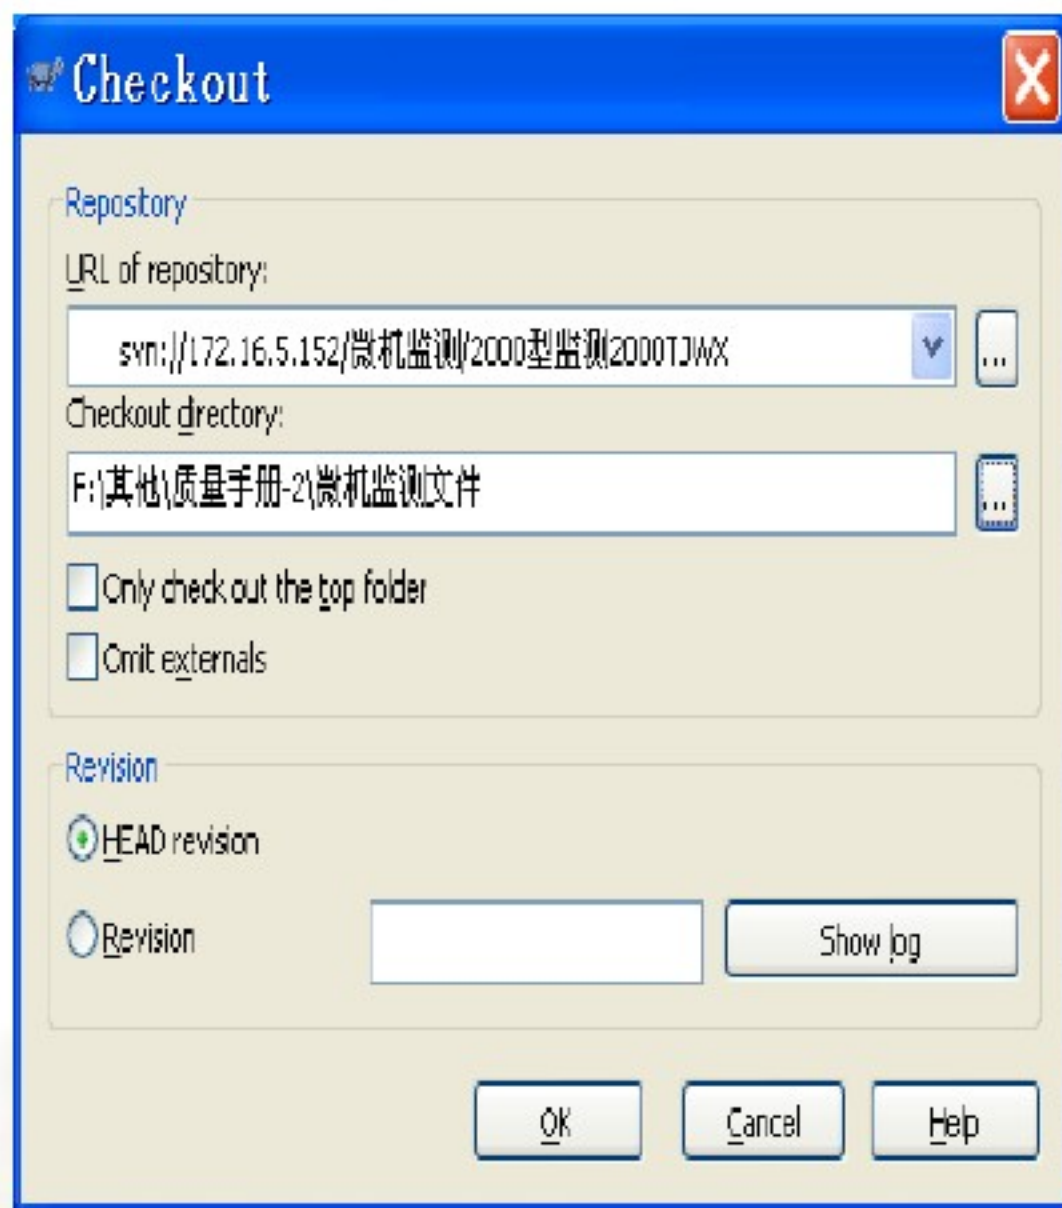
Checkout

Repostory

URL of repository:

svn://172.16.5.152/微机监测/2000型监测2000TJWX

...

Checkout directory:

F:\其他\质量手册-2\微机监测文件

...

Only check out the top folder

Omit externals

Revision

HEAD revision

Revision

Show log

OK

Cancel

Help